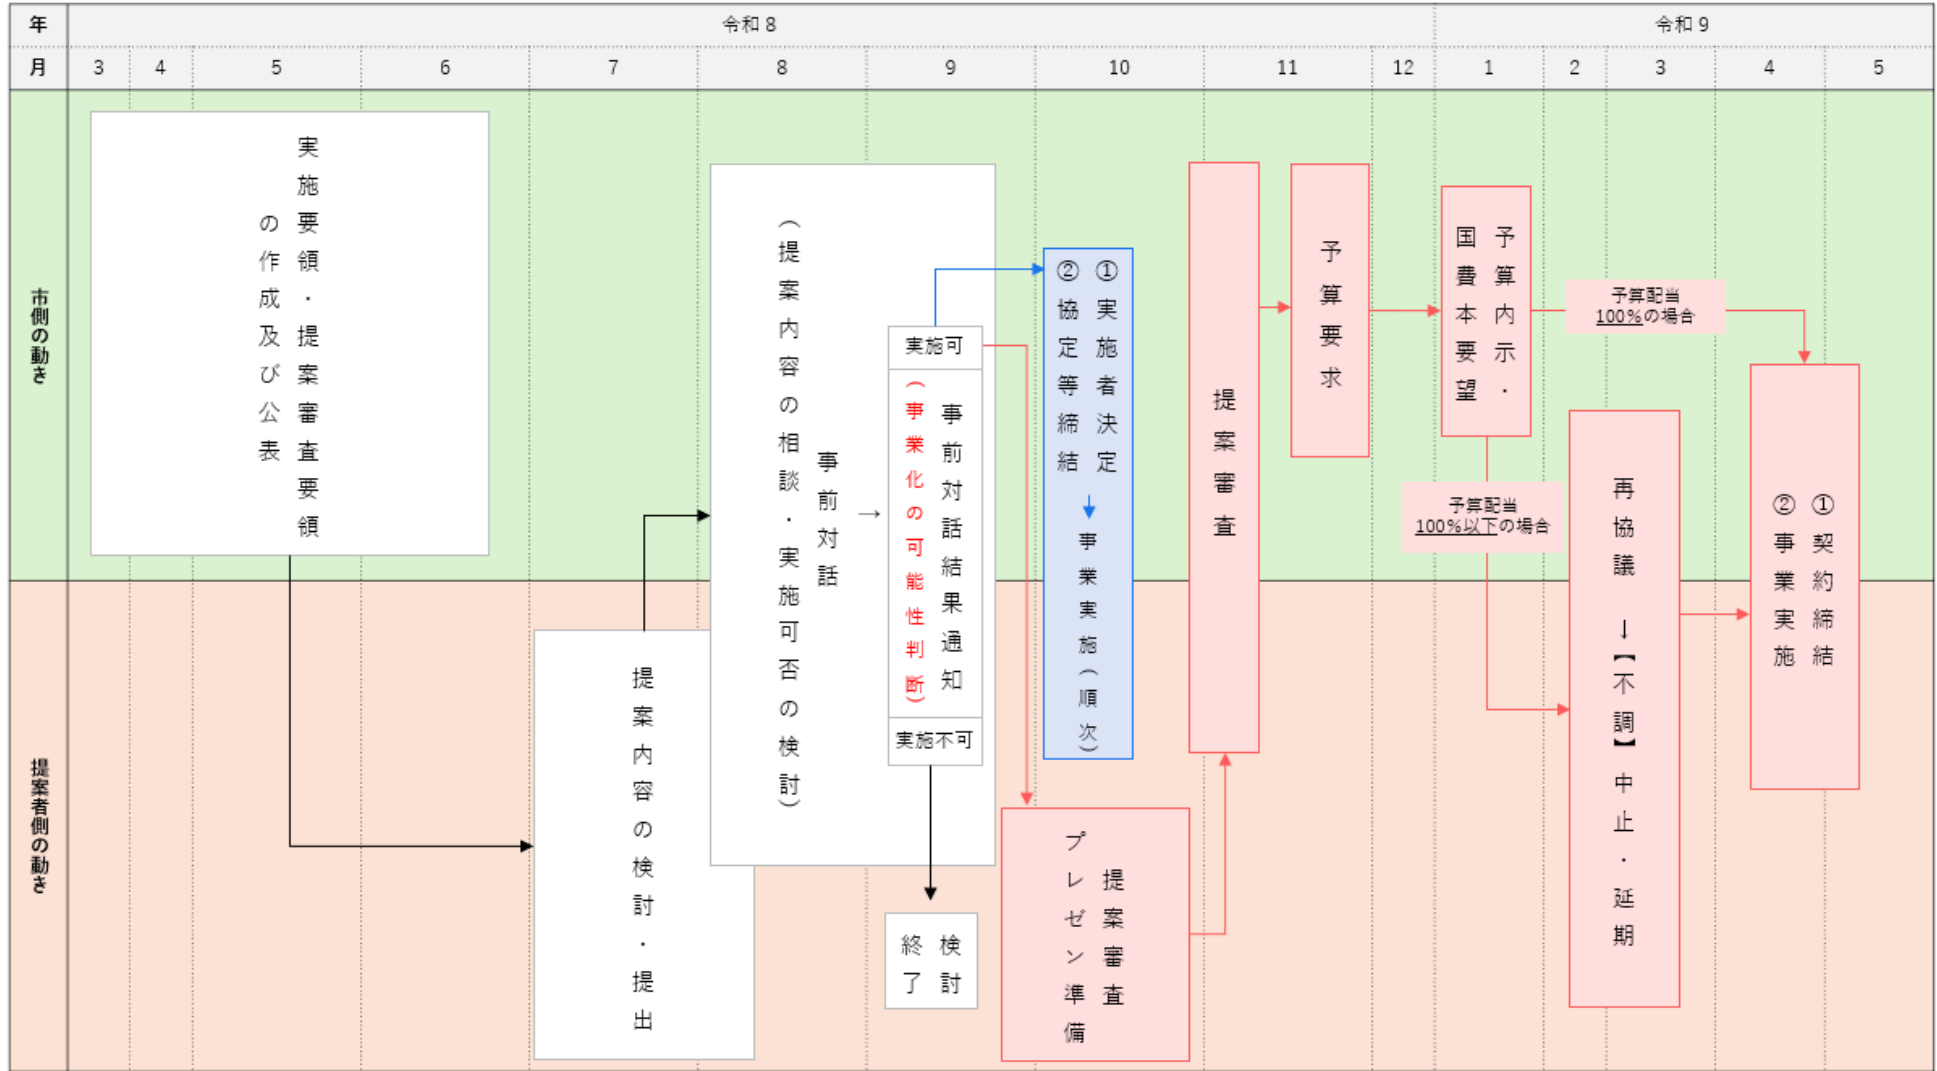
| 年 | 令和8 | | | | | | | | | | 令和9 | | | | |
|---|---|---|---|---|---|---|---|---|---|---|---|---|---|---|---|
| 月 | 3 | 4 | 5 | 6 | 7 | 8 | 9 | 10 | 11 | 12 | 1 | 2 | 3 | 4 | 5 |

市側の動き

実施要領の作成及び公表
提案審査要領

事前対話
（提案内容の相談・実施可否の検討）

→

実施可

事前対話結果通知
（事業化の可能性判断）

実施不可

①実施者決定
②協定等締結
事業実施（順次）

提案審査

予算要求

予算内示・国費本要望

予算配当100%の場合

予算配当100%以下の場合

再協議
↓
【不調】中止・延期

①契約締結
②事業実施

提案者側の動き

提案内容の検討・提出

検討終了

提案審査
プレゼン準備